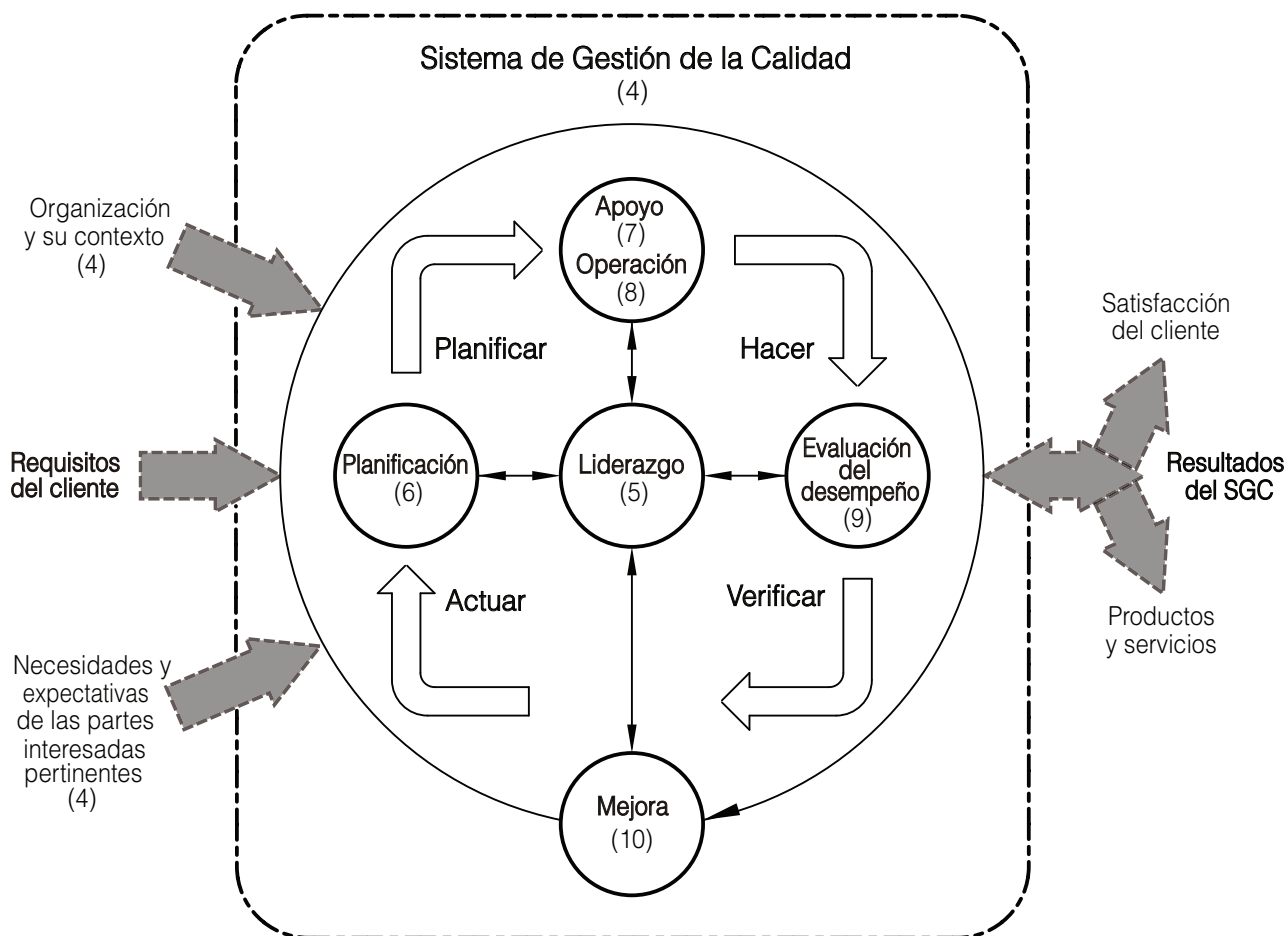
Sistema de Gestión de la Calidad
(4)

Organización y su contexto
(4)

Requisitos del cliente

Necesidades y expectativas de las partes interesadas pertinentes
(4)

Apoyo
(7)
Operación
(8)

Planificar

Hacer

Planificación
(6)

Liderazgo
(5)

Evaluación del desempeño
(9)

Actuar

Verificar

Mejora
(10)

Satisfacción del cliente

Resultados del SGC

Productos y servicios